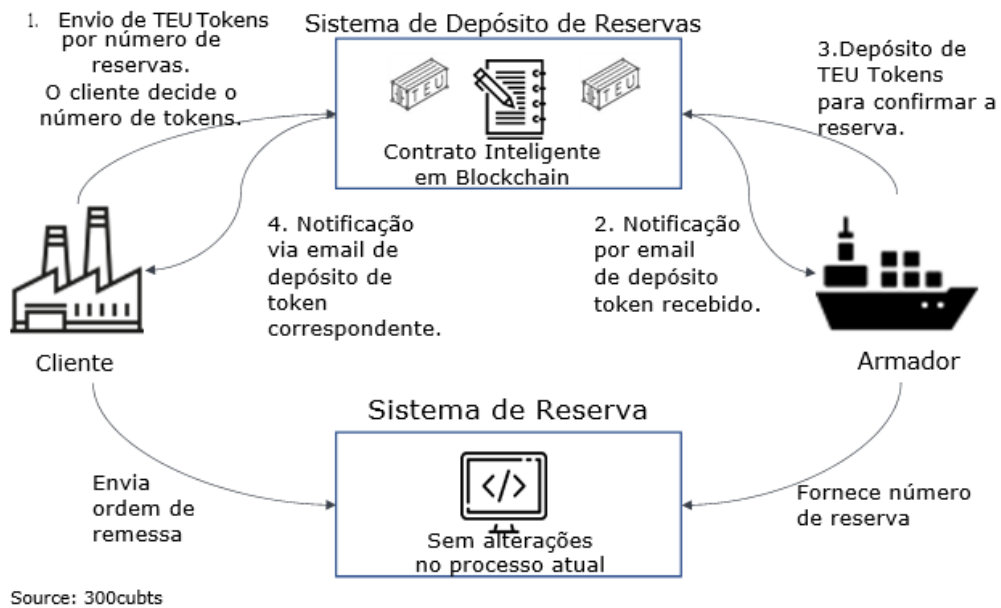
1. Envio de TEU Tokens por número de reservas. O cliente decide o número de tokens.

Sistema de Depósito de Reservas

TEU

TEU

Contrato Inteligente em Blockchain

3.Depósito de TEU Tokens para confirmar a reserva.

4. Notificação via email de depósito de token correspondente.

2. Notificação por email de depósito token recebido.

Cliente

Armador

Sistema de Reserva

Envia ordem de remessa

</>

Sem alterações no processo atual

Fornece número de reserva

Source: 300cubts